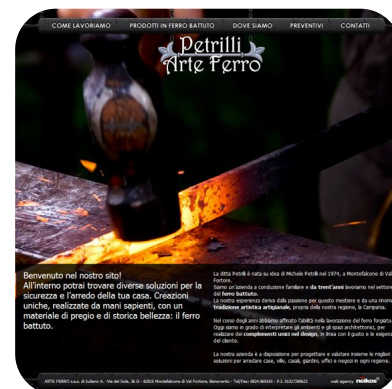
COME LAVORIAMO | PRODOTTI IN FERRO BATTUTO | DOVE SIAMO | PREVENTIVI | CONTATTI

Petrilli Arte Ferro

Benvenuto nel nostro sito!
All'interno potrai trovare diverse soluzioni per la sicurezza e l'arredo della tua casa. Creazioni uniche, realizzate da mani sapienti, con un materiale di pregio e di storica bellezza: il ferro battuto.

La ditta Petrilli è nata su idea di Michele Petrilli nel 1974, a Montefalcone di Val Fortore.
Siamo un'azienda a conduzione familiare e da trent'anni lavoriamo nel settore del ferro battuto.
La nostra esperienza deriva dalla passione per questo mestiere e da una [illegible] tradizione artistica artigianale, propria della nostra regione, la Campania.

Nel corso degli anni abbiamo affinato l'abilità nella lavorazione del ferro forgiato. Oggi siamo in grado di interpretare gli ambienti e gli spazi architettonici, per realizzare dei complementi unici nel design, in linea con il gusto e le esigenze del cliente.

La nostra azienda è a disposizione per progettare e valutare insieme le migliori soluzioni per arredare case, ville, casali, giardini, uffici e negozi in ogni regione.

ARTE FERRO s.a.s. di Iuliano A. - Via del Sole, 36 G - 82025 Montefalcone di Val Fortore, Benevento - Tel/Fax: 0824.969343 - P.I. 01527280621 web agency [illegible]